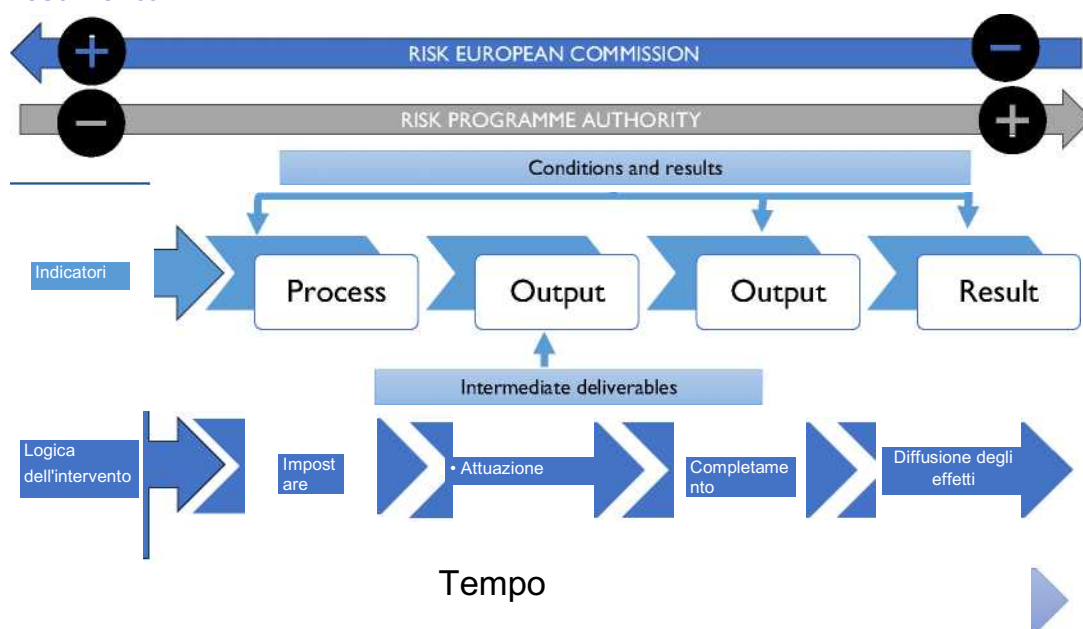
RISK EUROPEAN COMMISSION

RISK PROGRAMME AUTHORITY

Conditions and results

Indicatori

Process

Output

Output

Result

Intermediate deliverables

Logica dell'intervento

Impostare

• Attuazione

Completamento

Diffusione degli effetti

Tempo